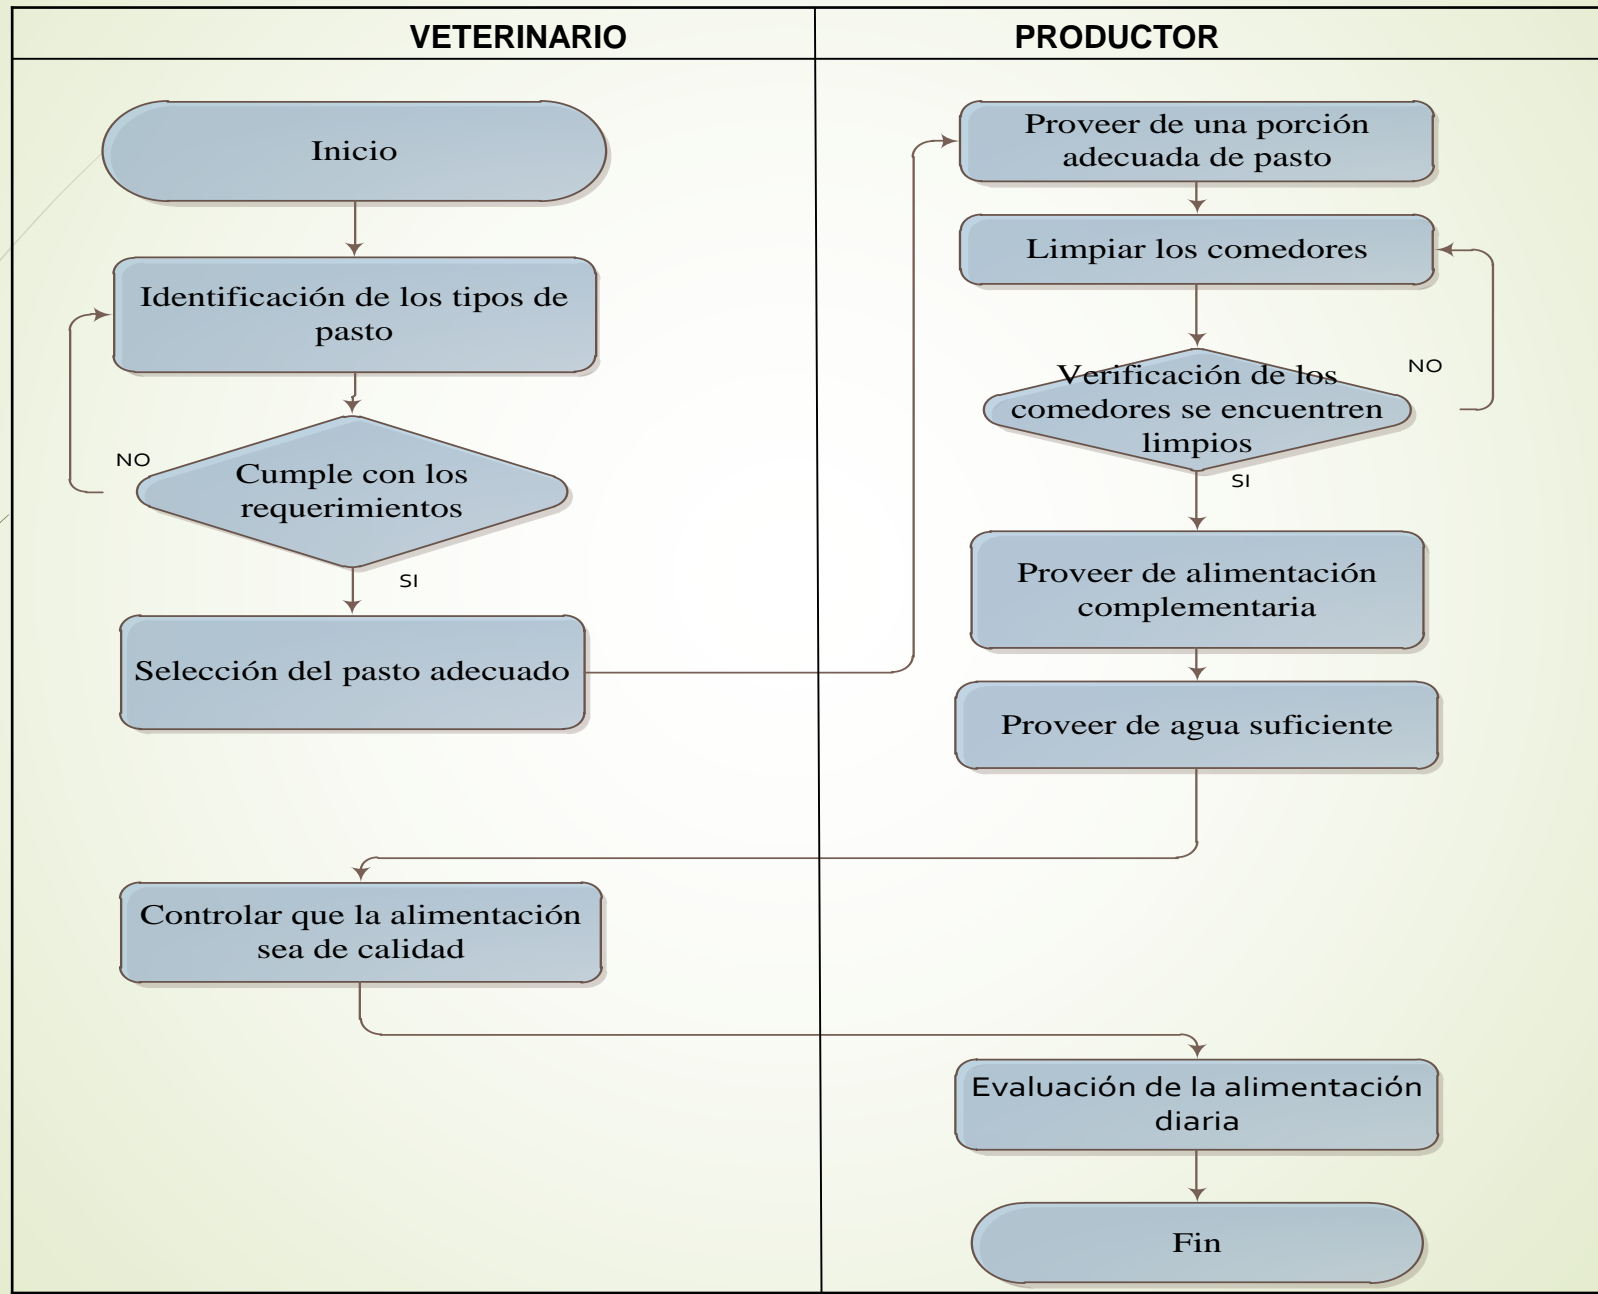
VETERINARIO

PRODUCTOR

Inicio

Identificación de los tipos de pasto

NO

Cumple con los requerimientos

SI

Selección del pasto adecuado

Proveer de una porción adecuada de pasto

Limpiar los comedores

NO

Verificación de los comedores se encuentren limpios

SI

Proveer de alimentación complementaria

Proveer de agua suficiente

Controlar que la alimentación sea de calidad

Evaluación de la alimentación diaria

Fin